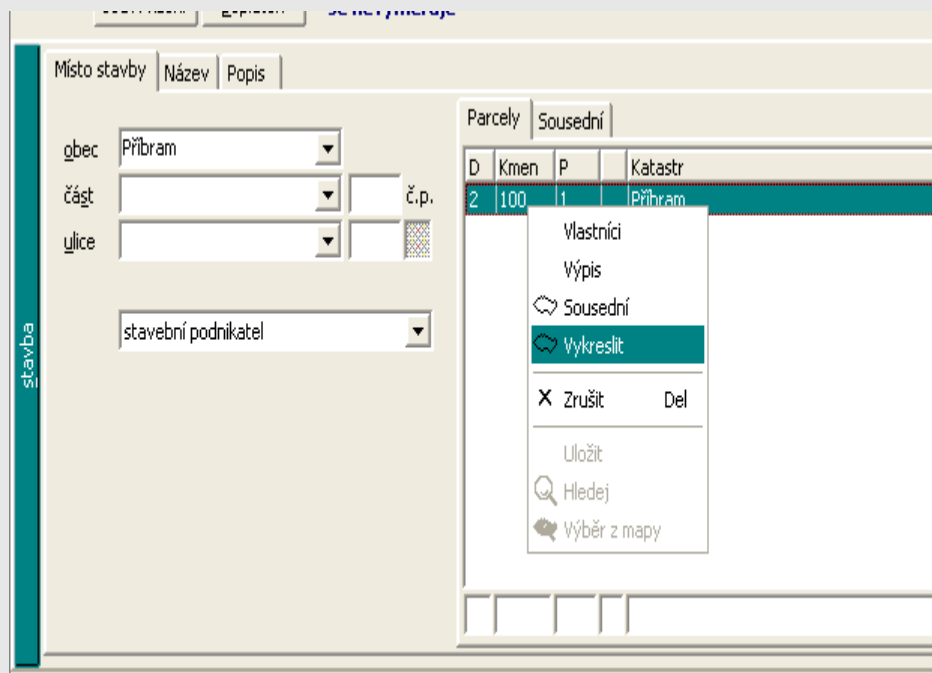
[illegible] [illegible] se nevyměřuje

stavba

Místo stavby | Název | Popis

obec Příbram
část č.p.
ulice

stavební podnikatel

Parcely | Sousední

| D | Kmen | P | | Katastr |
|---|---|---|---|---|
| 2 | 100 | 1 | | Příbram |

Vlastníci
Výpis
Sousední
Vykreslit
Zrušit Del
Uložit
Hledej
Výběr z mapy